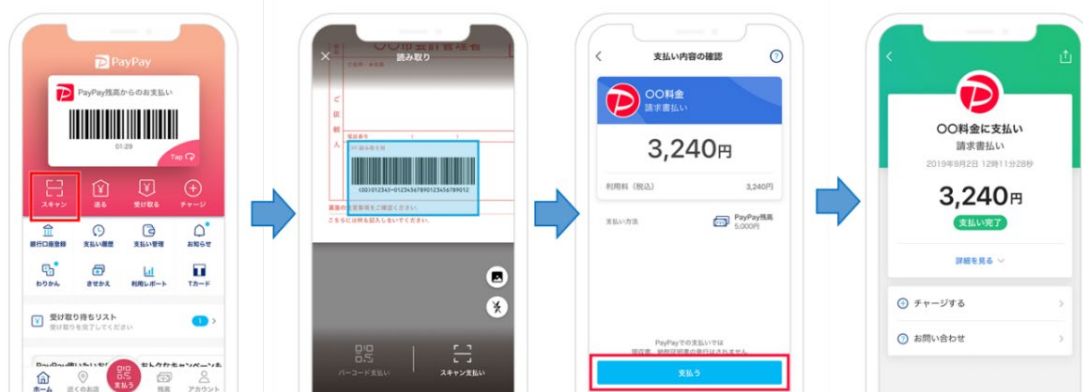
PayPay
PayPay残高からのお支払い
01:29
Tap
スキャン
送る
受け取る
チャージ
銀行口座登録
支払い履歴
支払い管理
お知らせ
わりかん
きせかえ
利用レポート
Tカード
受け取り待ちリスト
受け取りを完了してください
1
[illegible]
ホーム
送る・受け取る
支払う
残高
アカウント

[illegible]
読み取り
ご依頼人
1300012345-0123456789012345678912
裏面の注意事項をご確認ください。
こちらに印字を記入しないでください。
バーコード支払い
スキャン支払い

支払い内容の確認
〇〇料金
請求書払い
3,240円
利用料（税込）
3,240円
支払い方法
PayPay残高
5,000円
PayPayでの支払いでは
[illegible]
支払う

〇〇料金に支払い
請求書払い
2019年9月2日 12時11分28秒
3,240円
支払い完了
詳細を見る
チャージする
お問い合わせ